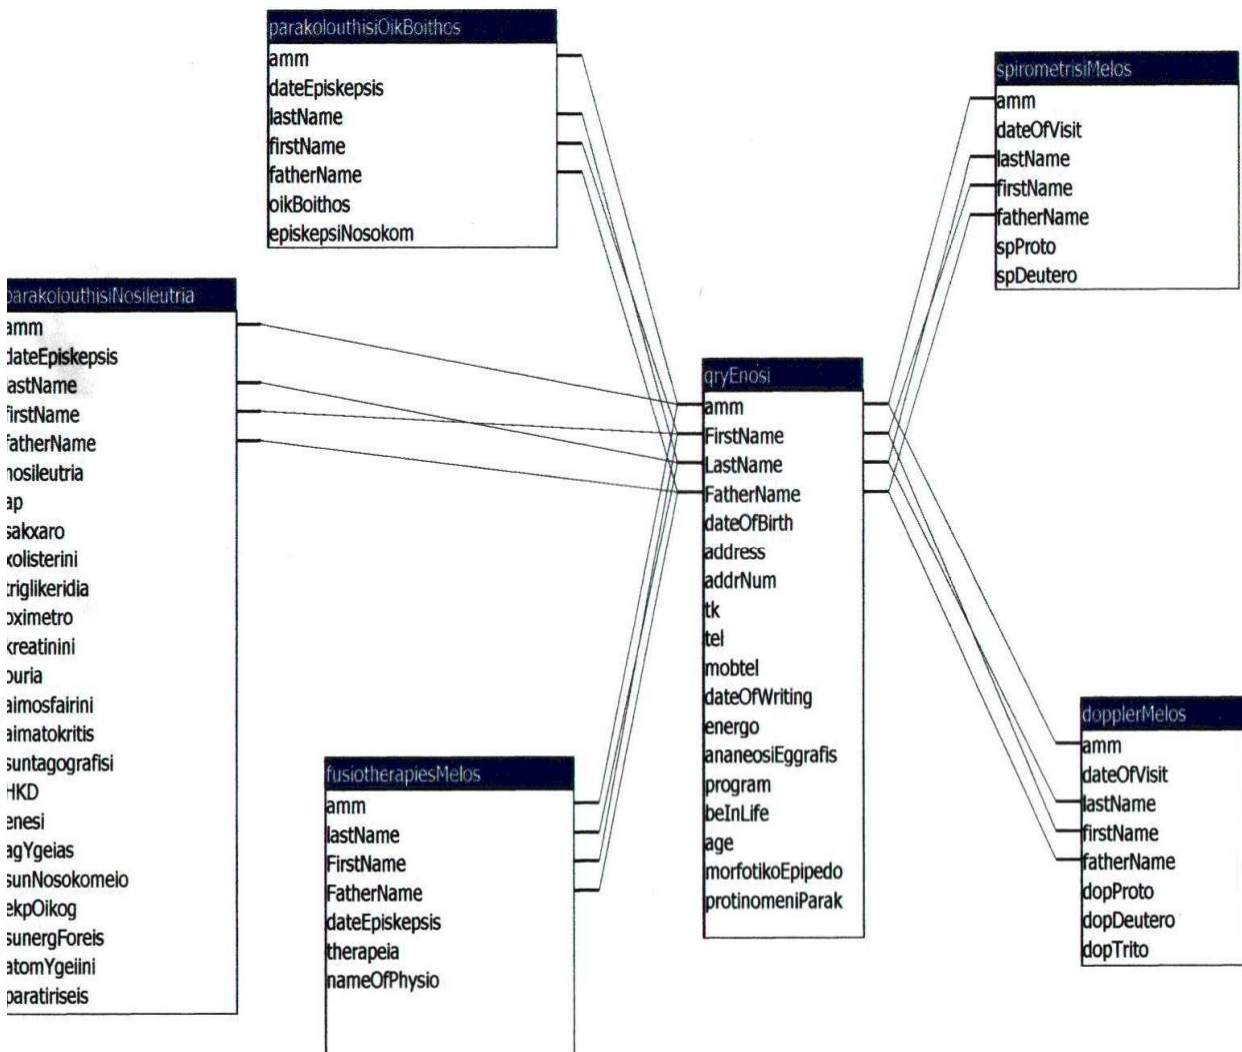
parakolouthisiOikBoithos
amm
dateEpiskepsis
lastName
firstName
fatherName
oikBoithos
episkepsiNosokom

spirometrisiMelos
amm
dateOfVisit
lastName
firstName
fatherName
spProto
spDeutero

parakolouthisiNosileutria
amm
dateEpiskepsis
lastName
firstName
fatherName
nosileutria
ap
sakxaro
kolisterini
triglikeridia
oximetro
kreatinini
ouria
aimosfairini
aimatokritis
suntagografisi
HKD
enesi
agYgeias
sunNosokomeio
ekpOikog
sunergForeis
atomYgeiini
paratiriseis

qryEnosi
amm
FirstName
LastName
FatherName
dateOfBirth
address
addrNum
tk
tel
mobtel
dateOfWriting
energo
ananeosiEggrafis
program
beInLife
age
morfotikoEpipedo
protinomeniParak

fusiotherapiesMelos
amm
lastName
FirstName
FatherName
dateEpiskepsis
therapeia
nameOfPhysio

dopplerMelos
amm
dateOfVisit
lastName
firstName
fatherName
dopProto
dopDeutero
dopTrito